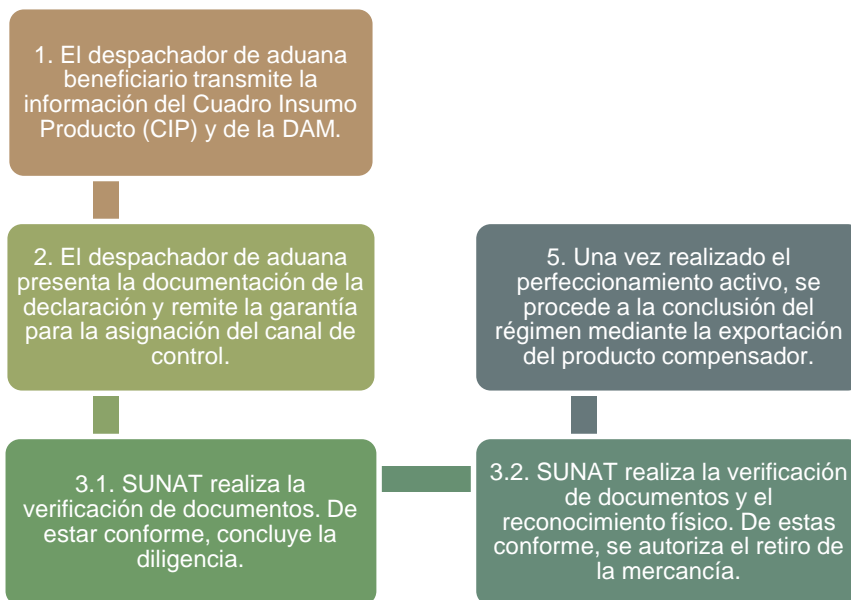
1. El despachador de aduana beneficiario transmite la información del Cuadro Insumo Producto (CIP) y de la DAM.

2. El despachador de aduana presenta la documentación de la declaración y remite la garantía para la asignación del canal de control.

3.1. SUNAT realiza la verificación de documentos. De estar conforme, concluye la diligencia.

3.2. SUNAT realiza la verificación de documentos y el reconocimiento físico. De estas conforme, se autoriza el retiro de la mercancía.

5. Una vez realizado el perfeccionamiento activo, se procede a la conclusión del régimen mediante la exportación del producto compensador.